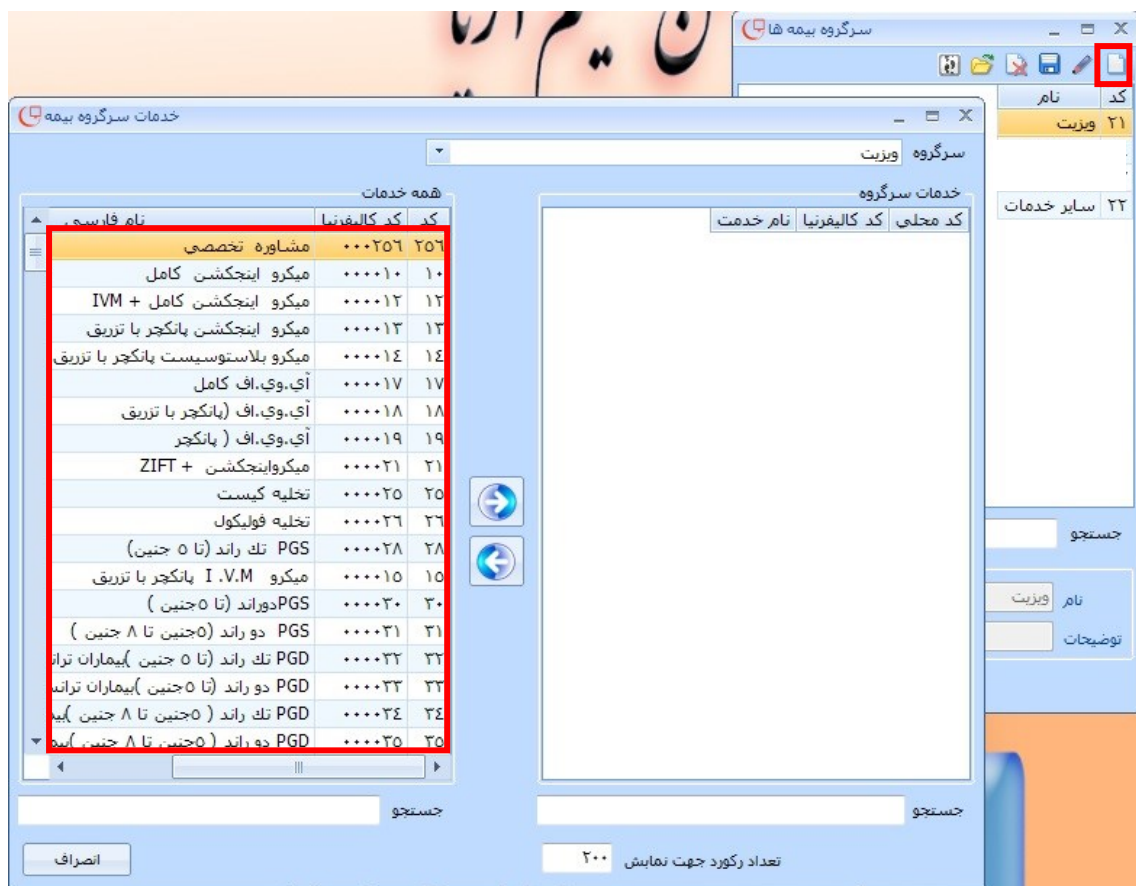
سرگروه بیمه ها

| کد | نام |
|---|---|
| ۲۱ | ویزیت |
| ۲۲ | سایر خدمات |

جستجو

نام ویزیت

توضیحات

خدمات سرگروه بیمه

سرگروه ویزیت

خدمات سرگروه

| کد محلی | کد کالیفرنیا | نام خدمت |
|---|---|---|

همه خدمات

| کد | کد کالیفرنیا | نام فارسی |
|---|---|---|
| ۲۵٦ | ۰۰۰۰۲۵٦ | مشاوره تخصصی |
| ۱۰ | ۰۰۰۰۰۱۰ | میکرو اینجکشن کامل |
| ۱۲ | ۰۰۰۰۰۱۲ | میکرو اینجکشن کامل + IVM |
| ۱۳ | ۰۰۰۰۰۱۳ | میکرو اینجکشن پانکچر با تزریق |
| ۱٤ | ۰۰۰۰۰۱٤ | میکرو بلاستوسیست پانکچر با تزریق |
| ۱۷ | ۰۰۰۰۰۱۷ | آي.وي.اف کامل |
| ۱۸ | ۰۰۰۰۰۱۸ | آي.وي.اف (پانکچر با تزریق |
| ۱۹ | ۰۰۰۰۰۱۹ | آي.وي.اف ( پانکچر |
| ۲۱ | ۰۰۰۰۰۲۱ | میکرواینجکشن + ZIFT |
| ۲۵ | ۰۰۰۰۰۲۵ | تخلیه کیست |
| ۲٦ | ۰۰۰۰۰۲٦ | تخلیه فولیکول |
| ۲۸ | ۰۰۰۰۰۲۸ | PGS تك راند (تا ٥ جنین) |
| ۱٥ | ۰۰۰۰۰۱٥ | میکرو I.V.M پانکچر با تزریق |
| ۳۰ | ۰۰۰۰۰۳۰ | PGSدوراند (تا ٥جنین ) |
| ۳۱ | ۰۰۰۰۰۳۱ | PGS دو راند (٥جنین تا ۸ جنین ) |
| ۳۲ | ۰۰۰۰۰۳۲ | PGD تك راند (تا ٥ جنین )بیماران تران |
| ۳۳ | ۰۰۰۰۰۳۳ | PGD دو راند (تا ٥جنین )بیماران ترانس |
| ۳٤ | ۰۰۰۰۰۳٤ | PGD تك راند ( ٥جنین تا ۸ جنین )بیم |
| ۳٥ | ۰۰۰۰۰۳٥ | PGD دو راند ( ٥جنین تا ۸ جنین )بیم |

جستجو

جستجو

انصراف

تعداد رکورد جهت نمایش ۲۰۰